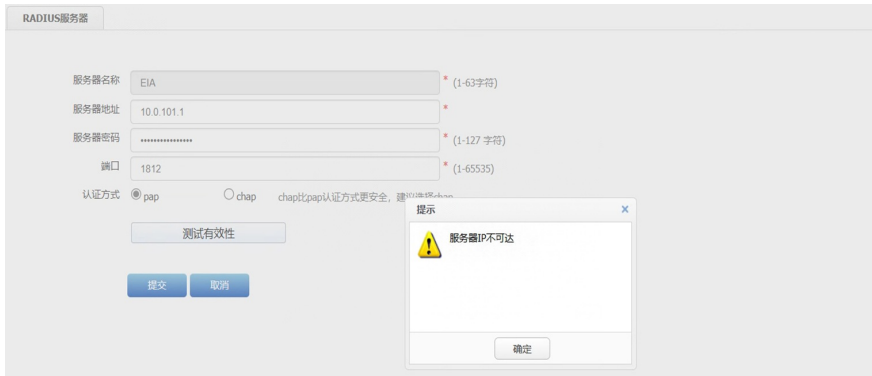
RADIUS服务器

服务器名称 EIA * (1-63字符)

服务器地址 10.0.101.1 *

服务器密码 •••••••••••••••• * (1-127 字符)

端口 1812 * (1-65535)

认证方式 pap chap chap比pap认证方式更安全，建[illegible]

测试有效性

提交 取消

提示 ×

服务器IP不可达

确定